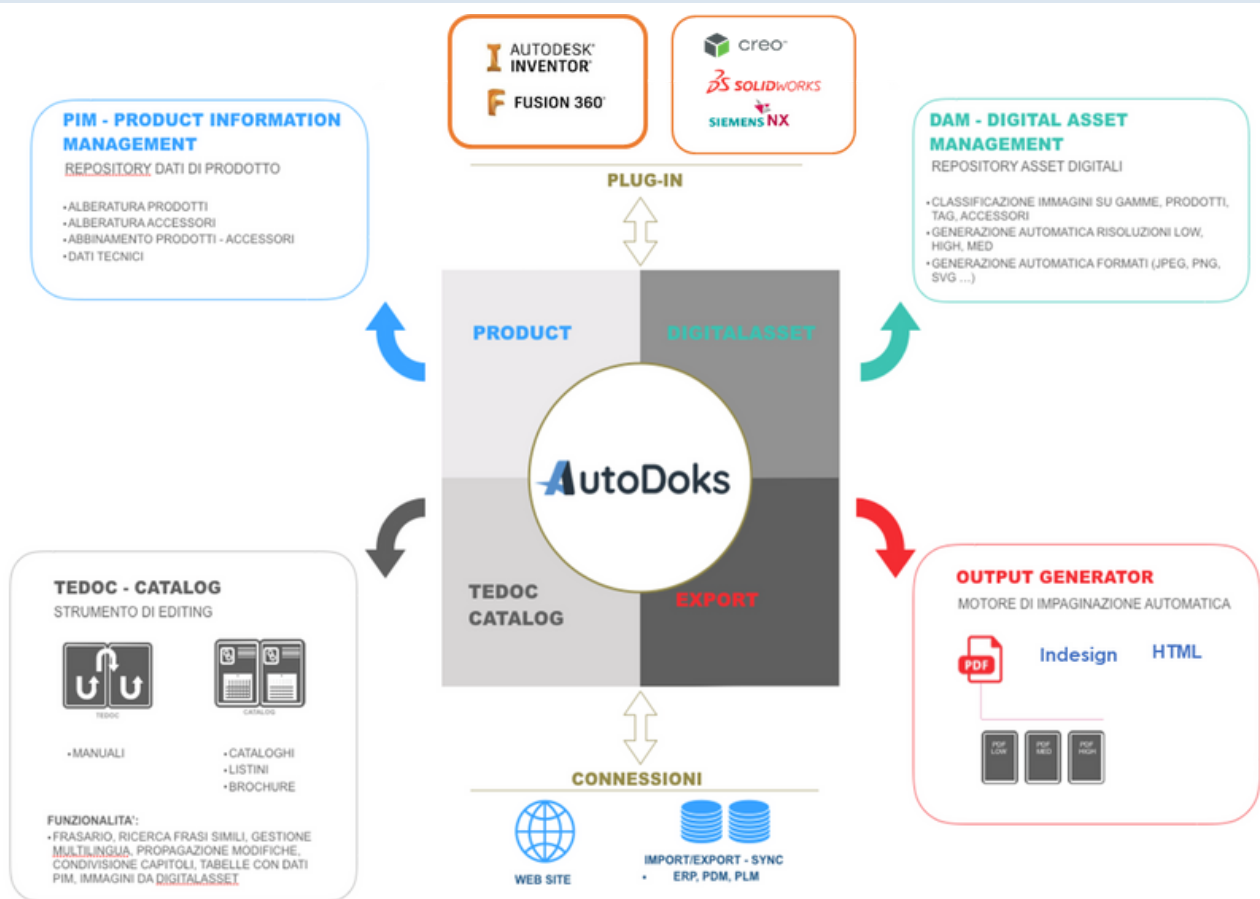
AUTODESK® INVENTOR®
FUSION 360°

creo™
SOLIDWORKS
SIEMENS NX

PLUG-IN

PIM - PRODUCT INFORMATION MANAGEMENT
REPOSITORY DATI DI PRODOTTO

• ALBERATURA PRODOTTI
• ALBERATURA ACCESSORI
• ABBINAMENTO PRODOTTI - ACCESSORI
• DATI TECNICI

DAM - DIGITAL ASSET MANAGEMENT
REPOSITORY ASSET DIGITALI

• CLASSIFICAZIONE IMMAGINI SU GAMME, PRODOTTI, TAG, ACCESSORI
• GENERAZIONE AUTOMATICA RISOLUZIONI LOW, HIGH, MED
• GENERAZIONE AUTOMATICA FORMATI (JPEG, PNG, SVG ...)

PRODUCT
DIGITALASSET
AutoDoks
TEDOC CATALOG
EXPORT

TEDOC - CATALOG
STRUMENTO DI EDITING

TEDOC
CATALOG

• MANUALI

• CATALOGHI
• LISTINI
• BROCHURE

FUNZIONALITA':
• FRASARIO, RICERCA FRASI SIMILI, GESTIONE MULTILINGUA, PROPAGAZIONE MODIFICHE, CONDIVISIONE CAPITOLI, TABELLE CON DATI PIM, IMMAGINI DA DIGITALASSET

OUTPUT GENERATOR
MOTORE DI IMPAGINAZIONE AUTOMATICA

PDF
Indesign
HTML

PDF LOW
PDF MED
PDF HIGH

CONNESSIONI

WEB SITE

IMPORT/EXPORT - SYNC
• ERP, PDM, PLM